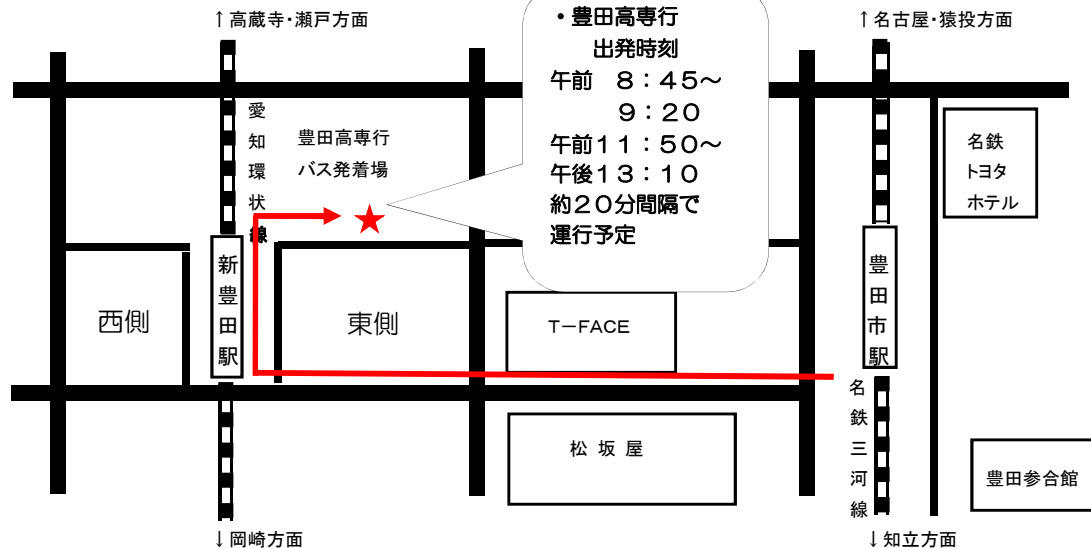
↑高蔵寺・瀬戸方面

・豊田高専行
出発時刻
午前　８：４５～
９：２０
午前１１：５０～
午後１３：１０
約２０分間隔で
運行予定

↑名古屋・猿投方面

愛知環状線

豊田高専行
バス発着場

名鉄
トヨタ
ホテル

新豊田駅

西側

東側

T－FACE

豊田市駅

名鉄三河線

松坂屋

豊田参合館

↓岡崎方面

↓知立方面